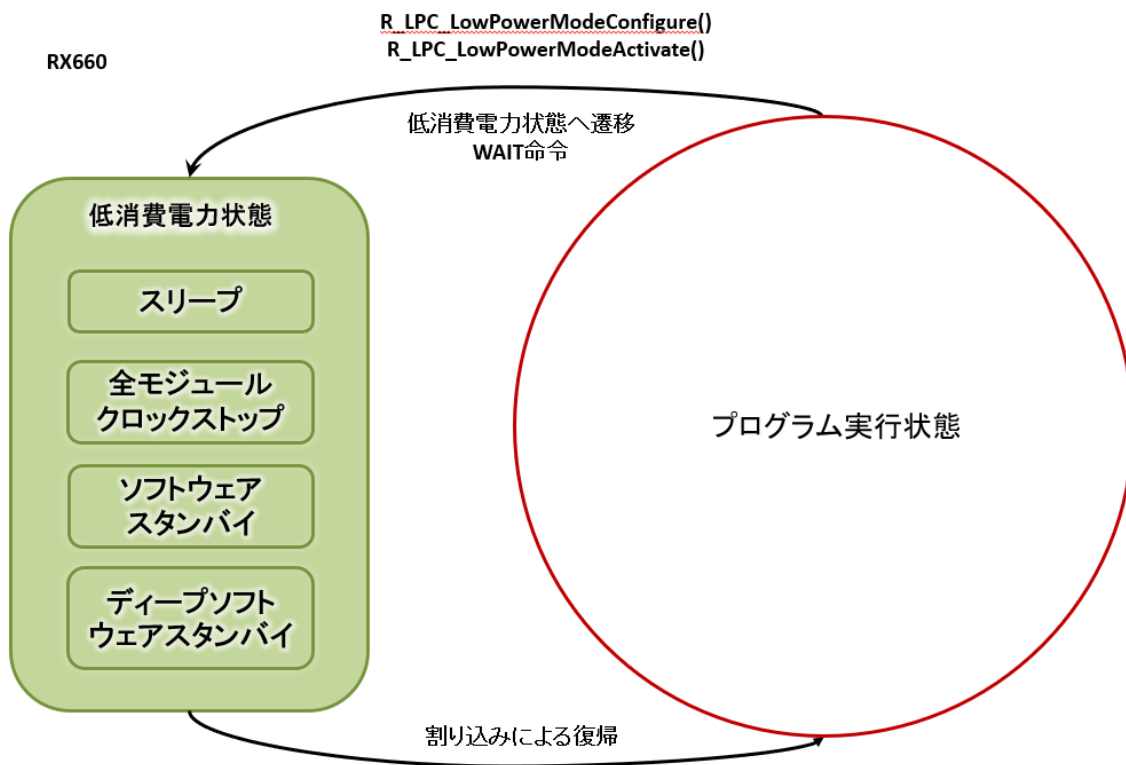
R_LPC_LowPowerModeConfigure()
R_LPC_LowPowerModeActivate()

RX660

低消費電力状態へ遷移
WAIT命令

低消費電力状態

スリープ

全モジュール
クロックストップ

ソフトウェア
スタンバイ

ディープソフト
ウェアスタンバイ

プログラム実行状態

割り込みによる復帰